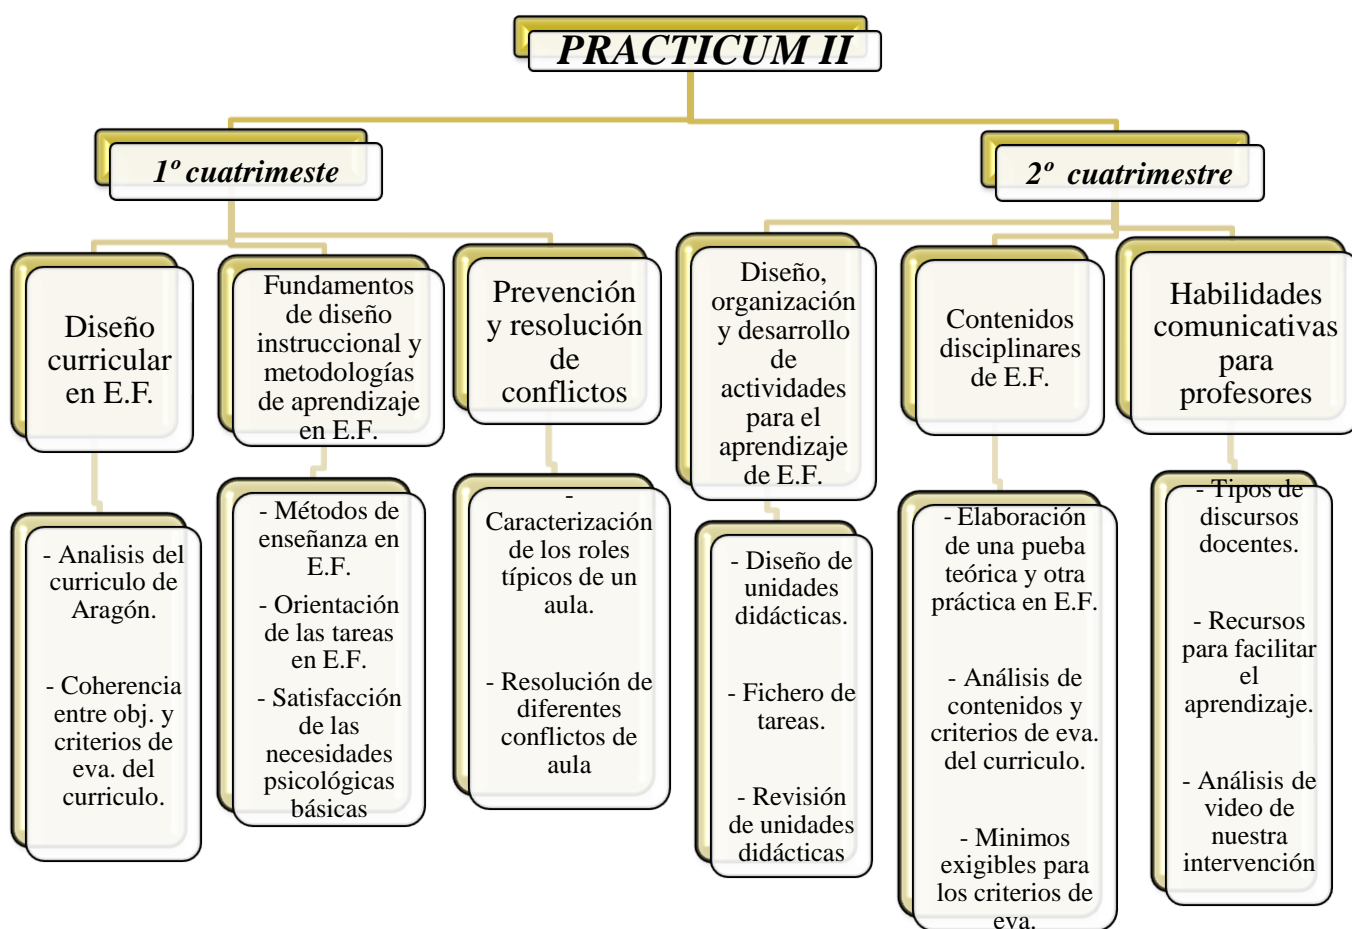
PRACTICUM II

1º cuatrimeste

2º cuatrimestre

Diseño curricular en E.F.

- Analisis del curriculo de Aragón.

- Coherencia entre obj. y criterios de eva. del curriculo.

Fundamentos de diseño instruccional y metodologías de aprendizaje en E.F.

- Métodos de enseñanza en E.F.

- Orientación de las tareas en E.F.

- Satisfacción de las necesidades psicológicas básicas

Prevención y resolución de conflictos

- Caracterización de los roles típicos de un aula.

- Resolución de diferentes conflictos de aula

Diseño, organización y desarrollo de actividades para el aprendizaje de E.F.

- Diseño de unidades didácticas.

- Fichero de tareas.

- Revisión de unidades didácticas

Contenidos disciplinares de E.F.

- Elaboración de una pueba teórica y otra práctica en E.F.

- Análisis de contenidos y criterios de eva. del curriculo.

- Minimos exigibles para los criterios de eva.

Habilidades comunicativas para profesores

- Tipos de discursos docentes.

- Recursos para facilitar el aprendizaje.

- Análisis de video de nuestra intervención